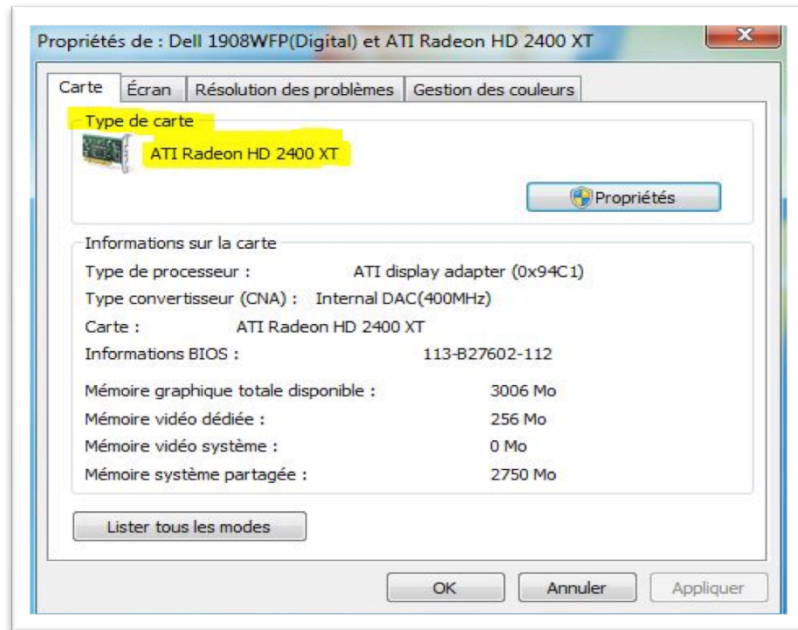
Propriétés de : Dell 1908WFP(Digital) et ATI Radeon HD 2400 XT

Carte | Écran | Résolution des problèmes | Gestion des couleurs

Type de carte

ATI Radeon HD 2400 XT

Propriétés

Informations sur la carte

Type de processeur : ATI display adapter (0x94C1)

Type convertisseur (CNA) : Internal DAC(400MHz)

Carte : ATI Radeon HD 2400 XT

Informations BIOS : 113-B27602-112

Mémoire graphique totale disponible : 3006 Mo

Mémoire vidéo dédiée : 256 Mo

Mémoire vidéo système : 0 Mo

Mémoire système partagée : 2750 Mo

Lister tous les modes

OK Annuler Appliquer